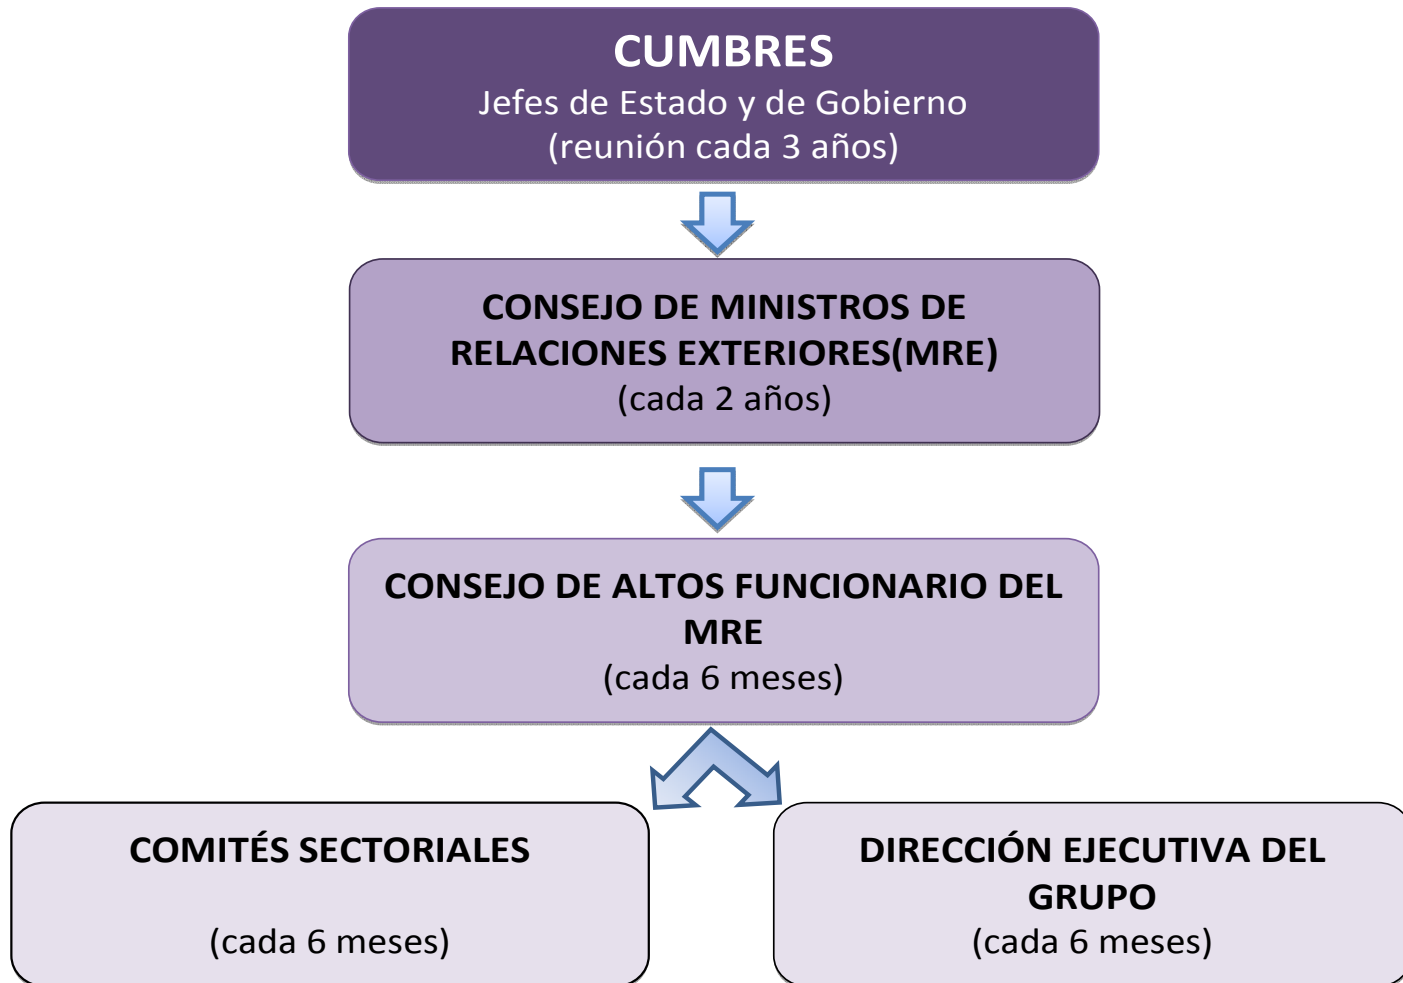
CUMBRES
Jefes de Estado y de Gobierno
(reunión cada 3 años)

CONSEJO DE MINISTROS DE RELACIONES EXTERIORES(MRE)
(cada 2 años)

CONSEJO DE ALTOS FUNCIONARIO DEL MRE
(cada 6 meses)

COMITÉS SECTORIALES

(cada 6 meses)

DIRECCIÓN EJECUTIVA DEL GRUPO
(cada 6 meses)